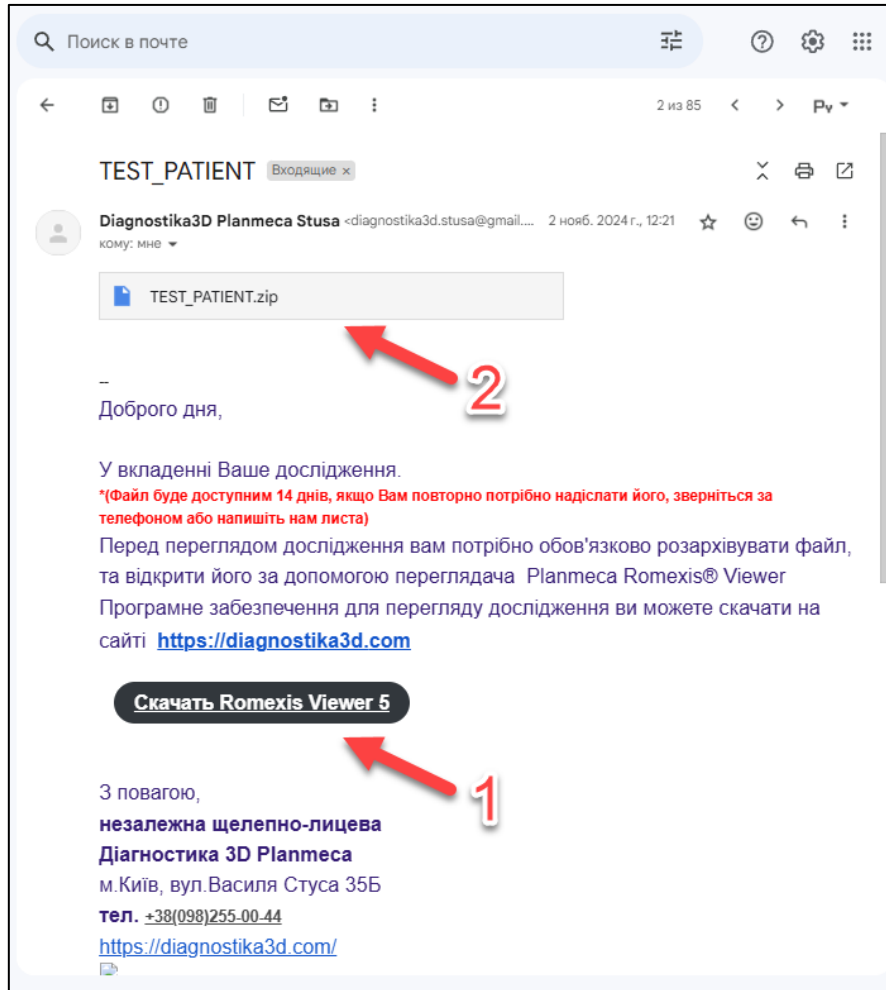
Поиск в почте

2 из 85

TEST_PATIENT Входящие ×

Diagnostika3D Planmeca Stusa <diagnostika3d.stusa@gmail.... 2 нояб. 2024 г., 12:21

кому: мне

TEST_PATIENT.zip

2

--
Доброго дня,

У вкладенні Ваше дослідження.
*(Файл буде доступним 14 днів, якщо Вам повторно потрібно надіслати його, зверніться за телефоном або напишіть нам листа)
Перед переглядом дослідження вам потрібно обов'язково розархівувати файл, та відкрити його за допомогою переглядача Planmeca Romexis® Viewer
Програмне забезпечення для перегляду дослідження ви можете скачати на сайті https://diagnostika3d.com

Скачать Romexis Viewer 5

1

З повагою,
незалежна щелепно-лицева
Діагностика 3D Planmeca
м.Київ, вул.Василя Стуса 35Б
тел. +38(098)255-00-44
https://diagnostika3d.com/